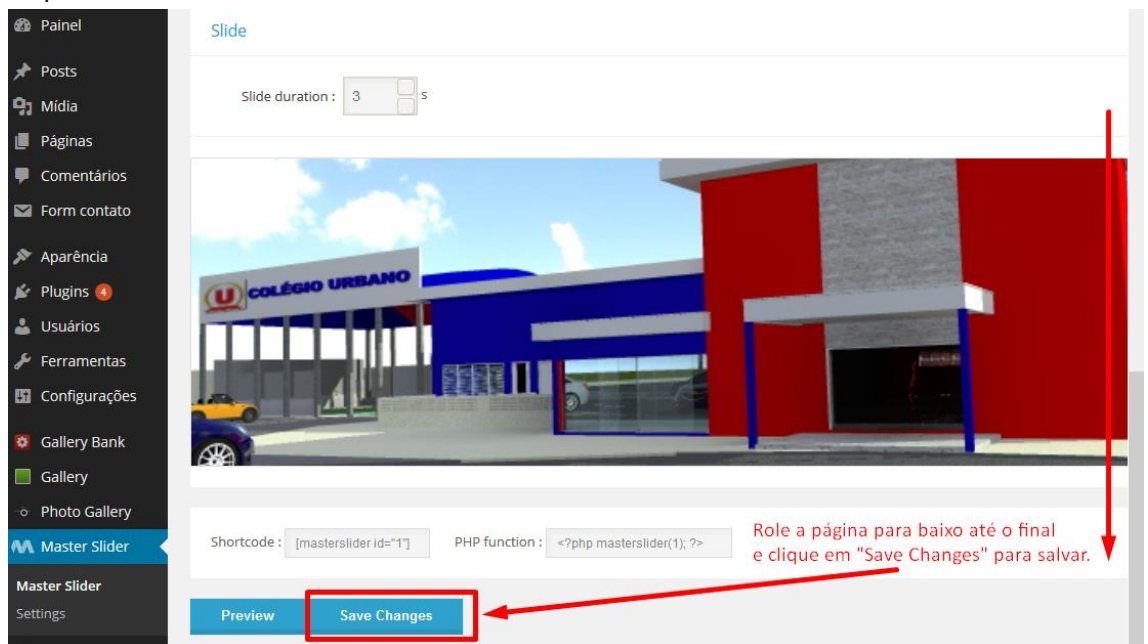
Painel
Posts
Mídia
Páginas
Comentários
Form contato
Aparência
Plugins 4
Usuários
Ferramentas
Configurações
Gallery Bank
Gallery
Photo Gallery
Master Slider
Master Slider
Settings

Slide

Slide duration : 3 s

COLÉGIO URBANO

Shortcode : [masterslider id="1"]
PHP function : <?php masterslider(1); ?>

Role a página para baixo até o final e clique em "Save Changes" para salvar.

Preview
Save Changes